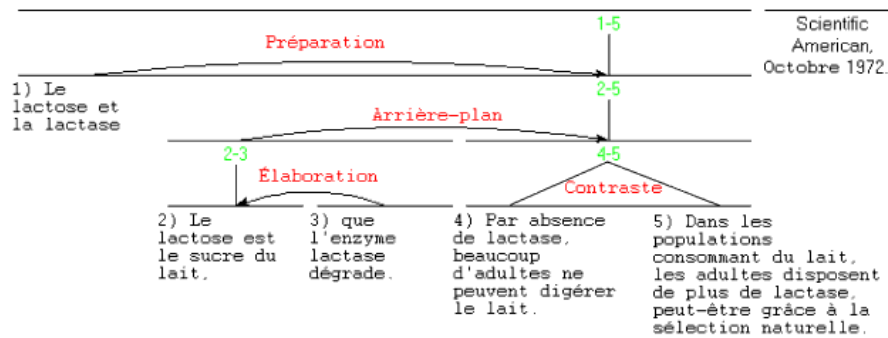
1-5

Scientific American, Octobre 1972.

Préparation

1) Le lactose et la lactase

2-5

Arrière-plan

2-3

4-5

Élaboration

Contraste

2) Le lactose est le sucre du lait,

3) que l'enzyme lactase dégrade.

4) Par absence de lactase, beaucoup d'adultes ne peuvent digérer le lait.

5) Dans les populations consommant du lait, les adultes disposent de plus de lactase, peut-être grâce à la sélection naturelle.